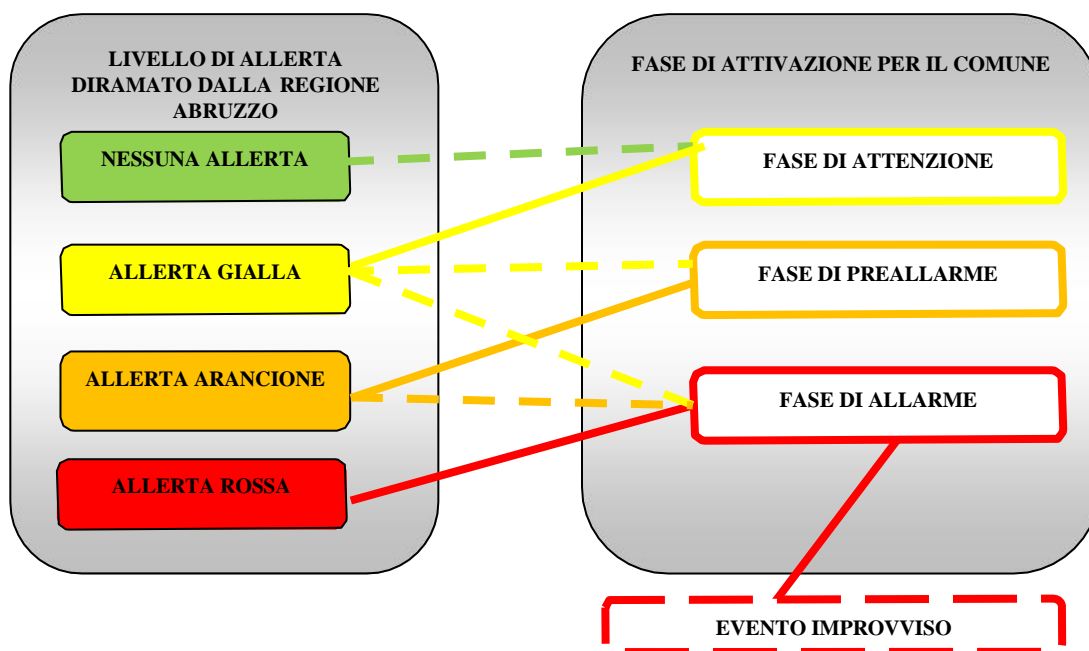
LIVELLO DI ALLERTA DIRAMATO DALLA REGIONE ABRUZZO

NESSUNA ALLERTA

ALLERTA GIALLA

ALLERTA ARANCIONE

ALLERTA ROSSA

FASE DI ATTIVAZIONE PER IL COMUNE

FASE DI ATTENZIONE

FASE DI PREALLARME

FASE DI ALLARME

EVENTO IMPROVVISO